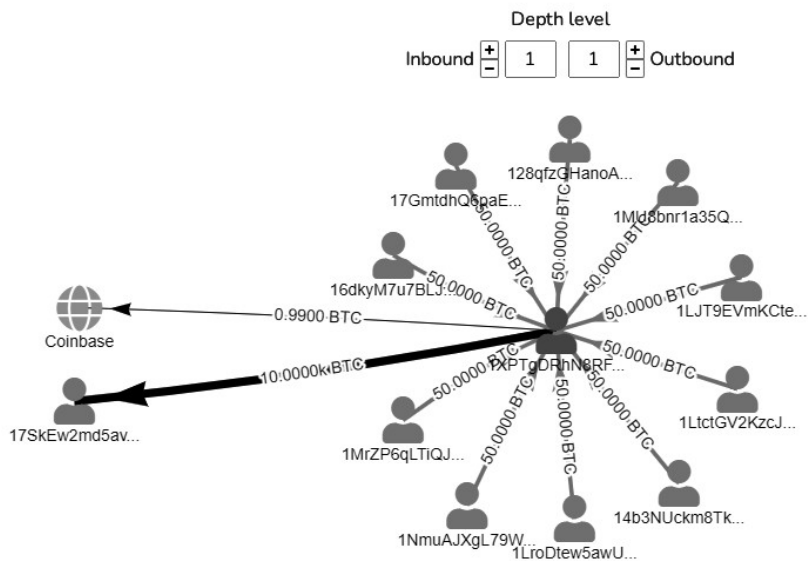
Depth level

Inbound + − 1 1 + − Outbound

128qfzGHanoA...

17GmtdhQ6paE...

1Mld8bnr1a35Q...

16dkyM7u7BLJ...

1LJT9EVmKCte...

Coinbase

0.9900 BTC

1XPTgDRhN6RF...

10.0000k BTC

1LtctGV2KzcJ...

17SkEw2md5av...

1MrZP6qLTiQJ...

14b3NUckm8Tk...

1NmuAJXgL79W...

1LroDtew5awU...

50.0000 BTC

50.0000 BTC

50.0000 BTC

50.0000 BTC

50.0000 BTC

50.0000 BTC

50.0000 BTC

50.0000 BTC

50.0000 BTC

50.0000 BTC